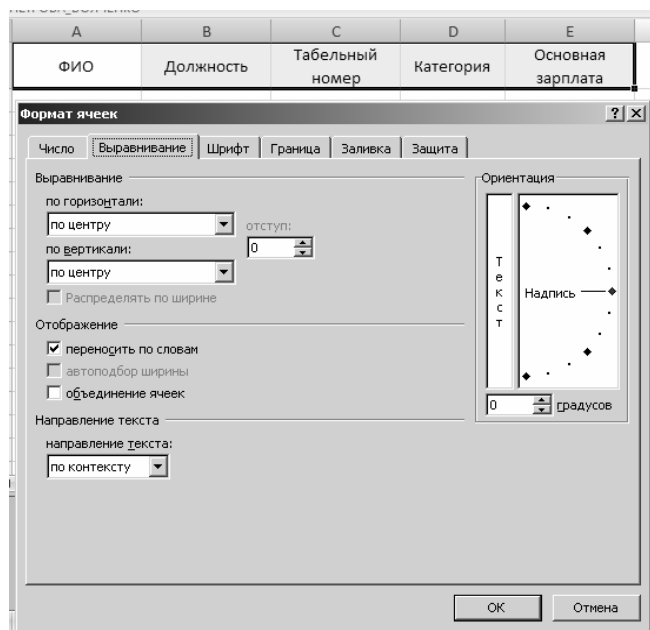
| A | B | C | D | E |
|---|---|---|---|---|
| ФИО | Должность | Табельный номер | Категория | Основная зарплата |

Формат ячеек ? X

Число | Выравнивание | Шрифт | Граница | Заливка | Защита

Выравнивание
по горизонтали:
по центру
отступ:
0
по вертикали:
по центру
Распределять по ширине

Отображение
переносить по словам
автоподбор ширины
объединение ячеек

Направление текста
направление текста:
по контексту

Ориентация
Текст
Надпись
0 градусов

ОК Отмена